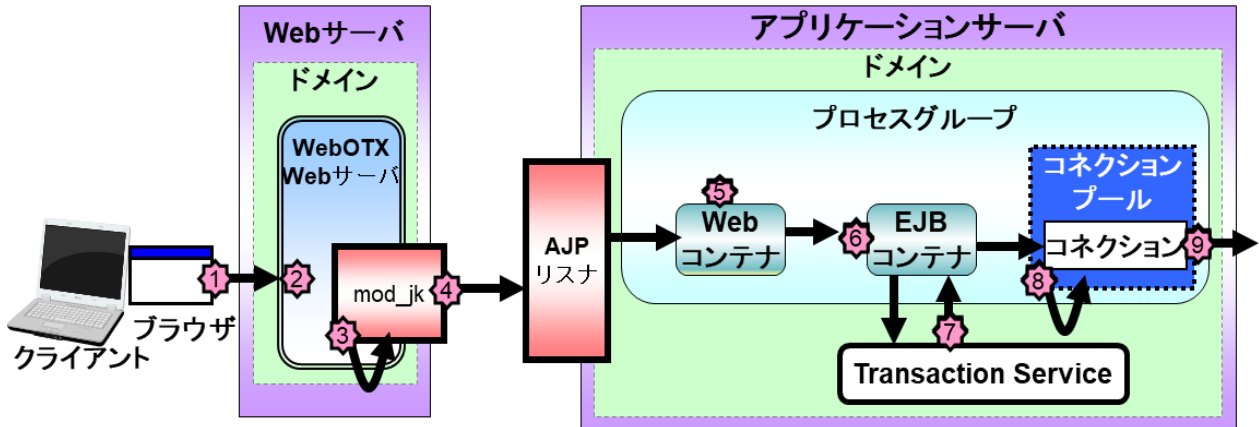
Webサーバ

ドメイン

WebOTX Webサーバ

mod_jk

アプリケーションサーバ

ドメイン

プロセスグループ

AJP リスナ

Web コンテナ

EJB コンテナ

コネクションプール

コネクション

Transaction Service

ブラウザ

クライアント

1 2 3 4 5 6 7 8 9